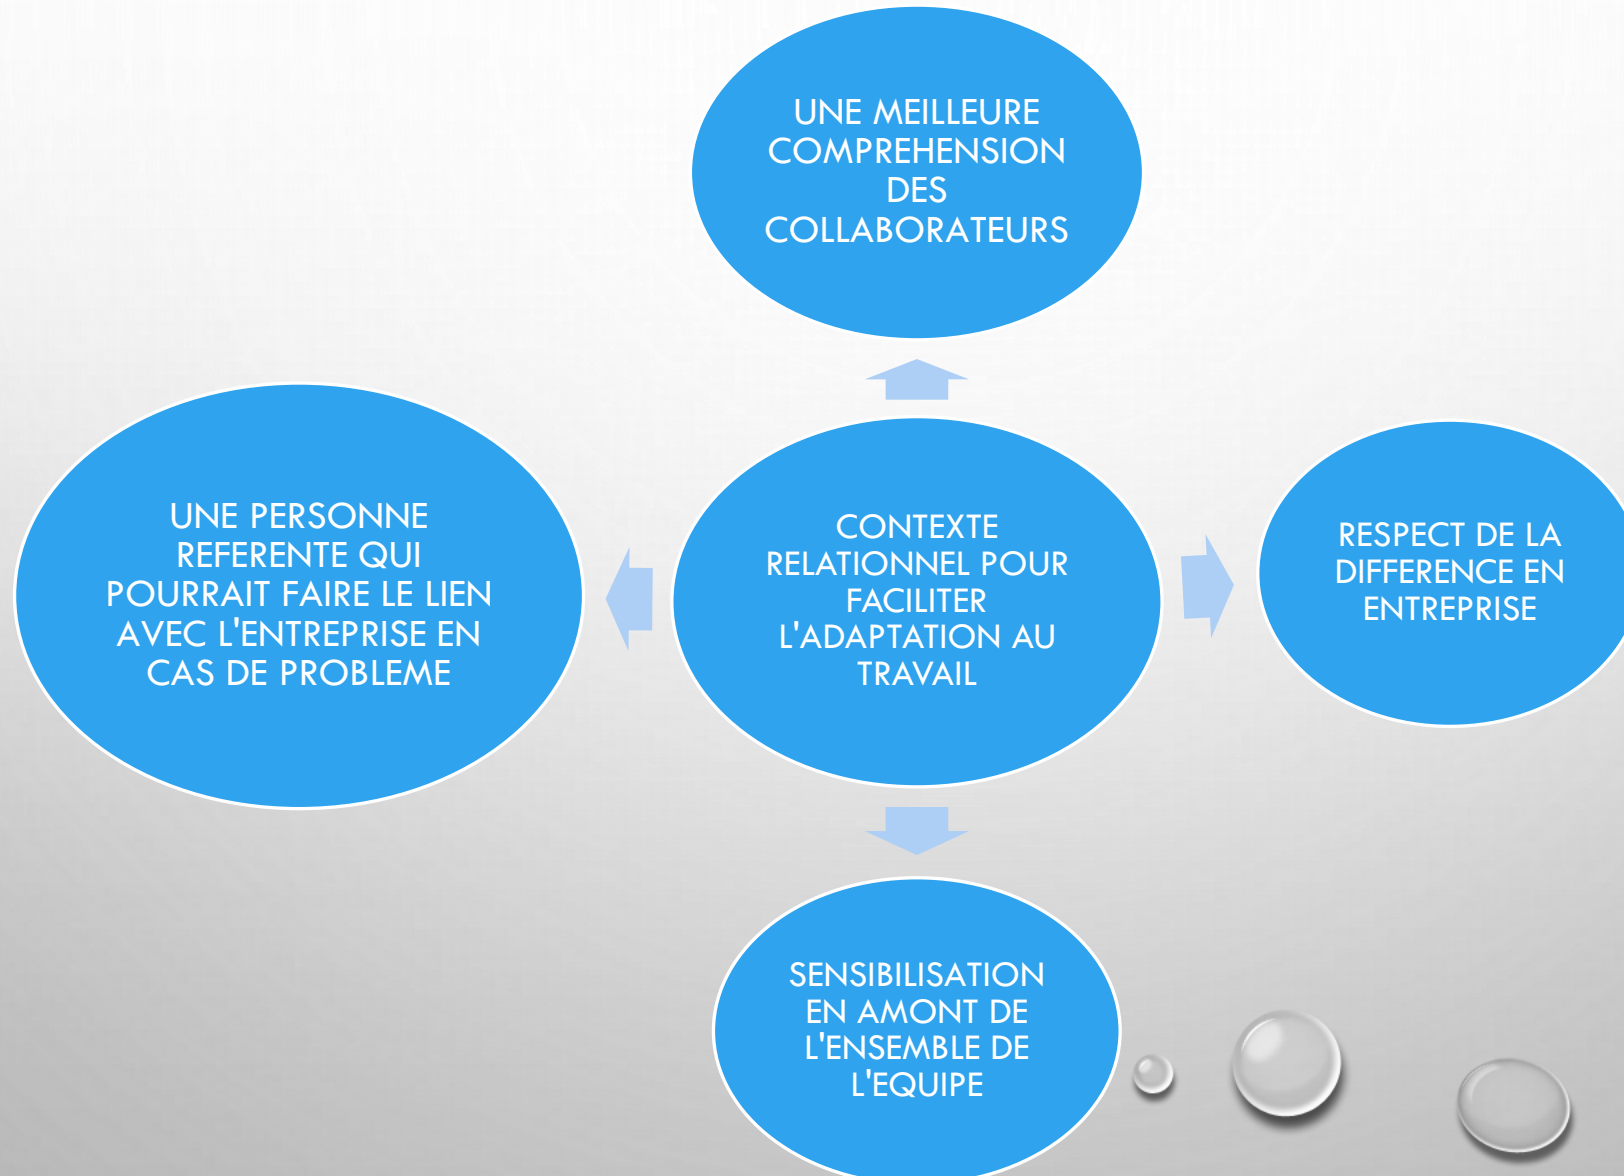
UNE MEILLEURE COMPREHENSION DES COLLABORATEURS

UNE PERSONNE REFERENTE QUI POURRAIT FAIRE LE LIEN AVEC L'ENTREPRISE EN CAS DE PROBLEME

CONTEXTE RELATIONNEL POUR FACILITER L'ADAPTATION AU TRAVAIL

RESPECT DE LA DIFFERENCE EN ENTREPRISE

SENSIBILISATION EN AMONT DE L'ENSEMBLE DE L'EQUIPE